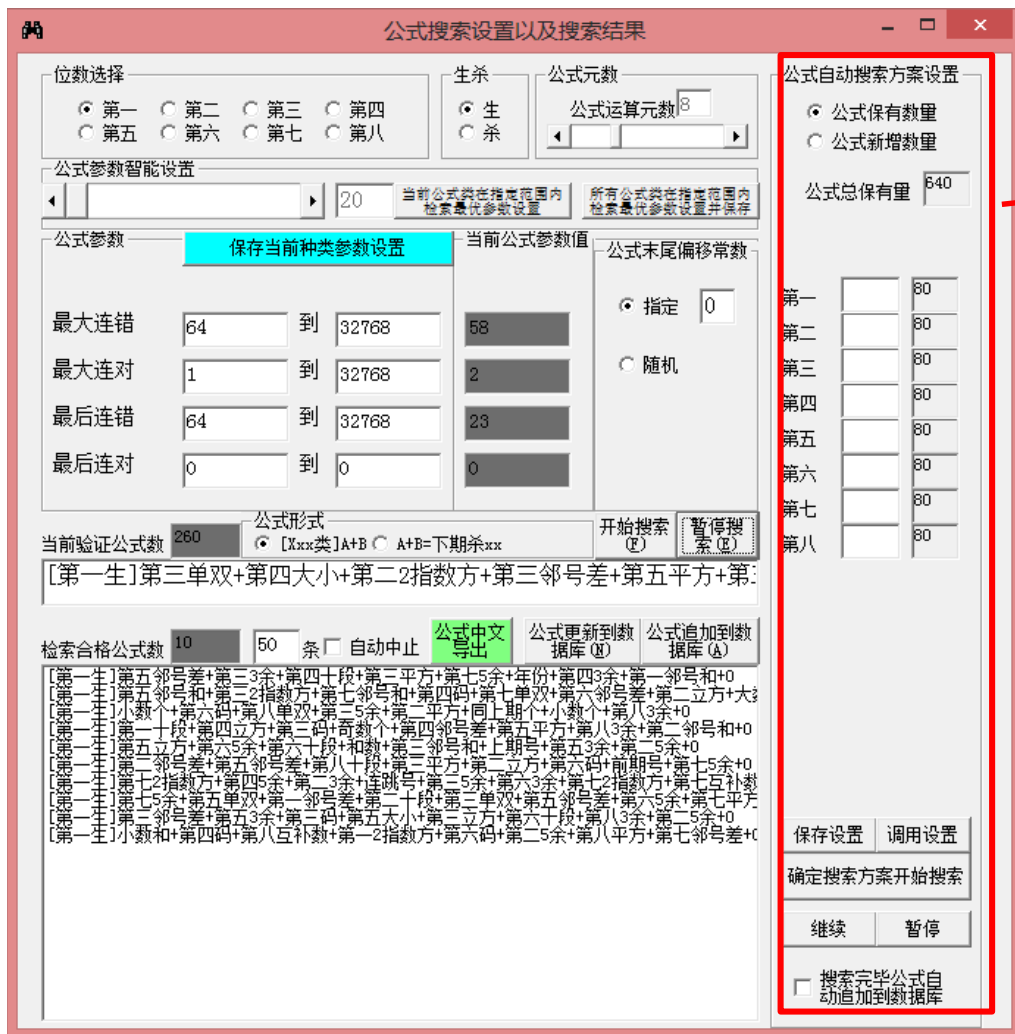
公式搜索设置以及搜索结果

位数选择
第一 第二 第三 第四
第五 第六 第七 第八

生杀
生
杀

公式元数
公式运算元数 8

公式参数智能设置
20
当前公式类在指定范围内检索最优参数设置
所有公式类在指定范围内检索最优参数设置并保存

公式参数
保存当前种类参数设置
当前公式参数值

| | | | | |
|---|---|---|---|---|
| 最大连错 | 64 | 到 | 32768 | 58 |
| 最大连对 | 1 | 到 | 32768 | 2 |
| 最后连错 | 64 | 到 | 32768 | 23 |
| 最后连对 | 0 | 到 | 0 | 0 |

公式末尾偏移常数
指定 0
随机

当前验证公式数 260
公式形式
[Xxx类]A+B A+B=下期杀xx
开始搜索(F)
暂停搜索(E)

[第一生]第三单双+第四大小+第二2指数方+第三邻号差+第五平方+第

检索合格公式数 10 50 条 自动中止
公式中文导出
公式更新到数据库(N)
公式追加到数据库(A)

[第一生]第五邻号差+第三3余+第四十段+第三平方+第七5余+年份+第四3余+第一邻号和+0
[第一生]第五邻号和+第三2指数方+第七邻号和+第四码+第七单双+第六邻号差+第二立方+大
[第一生]小数个+第六码+第八单双+第三5余+第二平方+同上期个+小数个+第八3余+0
[第一生]第一十段+第四立方+第三码+奇数个+第四邻号差+第五平方+第八3余+第二邻号和+0
[第一生]第五立方+第六5余+第六十段+和数+第三邻号和+上期号+第五3余+第二5余+0
[第一生]第二邻号差+第五邻号差+第八十段+第三平方+第二立方+第六码+前期号+第七5余+0
[第一生]第七2指数方+第四5余+第二3余+连跳号+第三5余+第六3余+第七2指数方+第七互补数
[第一生]第七5余+第五单双+第一邻号差+第二十段+第三单双+第五邻号差+第六5余+第七平方
[第一生]第三邻号差+第五3余+第三码+第五大小+第二立方+第六十段+第八3余+第二5余+0
[第一生]小数和+第四码+第八互补数+第一2指数方+第六码+第二5余+第八平方+第七邻号差+0

公式自动搜索方案设置
公式保有数量
公式新增数量
公式总保有量 640
第一 80
第二 80
第三 80
第四 80
第五 80
第六 80
第七 80
第八 80
保存设置 调用设置
确定搜索方案开始搜索
继续 暂停
搜索完毕公式自动追加到数据库